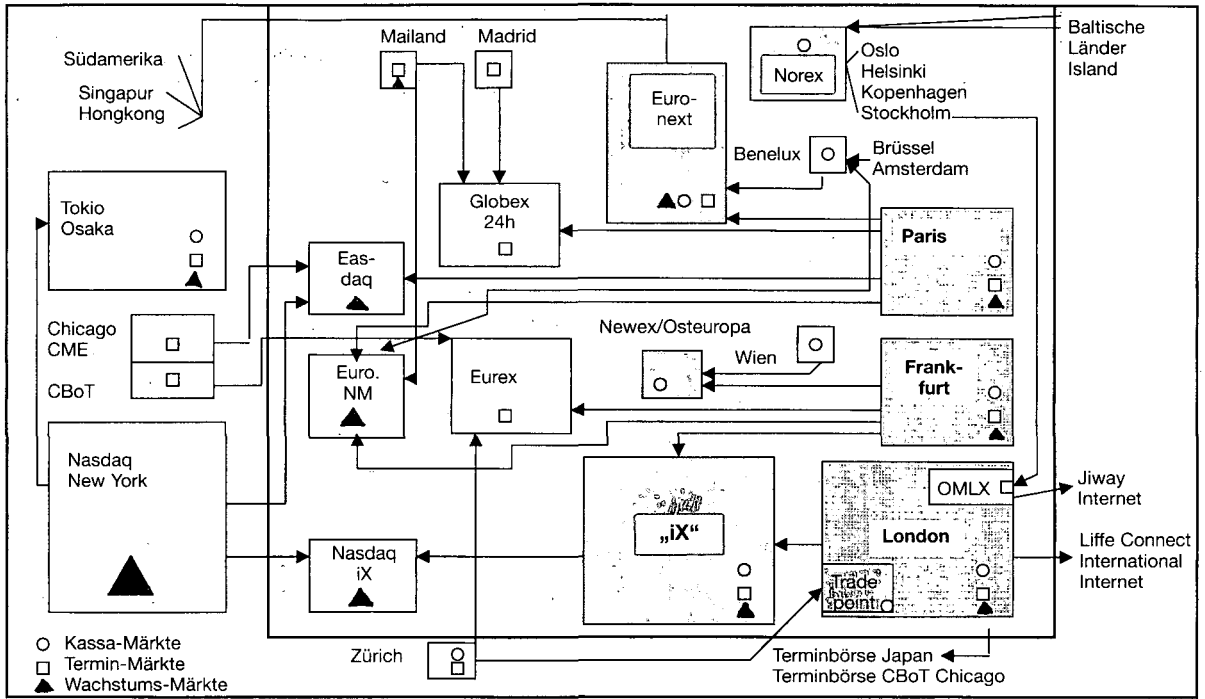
Südamerika

Singapur
Hongkong

Mailand

Madrid

Euronext

Norex

Oslo
Helsinki
Kopenhagen
Stockholm

Baltische
Länder
Island

Benelux

Brüssel
Amsterdam

Tokio
Osaka

Globex
24h

Paris

Easdaq

Chicago
CME

CBoT

Newex/Osteuropa

Wien

Euro.
NM

Eurex

Frankfurt

Nasdaq
New York

„iX“

OMLX

Jiway
Internet

London

Liffe Connect
International
Internet

Nasdaq
iX

Trade
point

Zürich

Terminbörse Japan
Terminbörse CBoT Chicago

○ Kassa-Märkte
□ Termin-Märkte
▲ Wachstums-Märkte